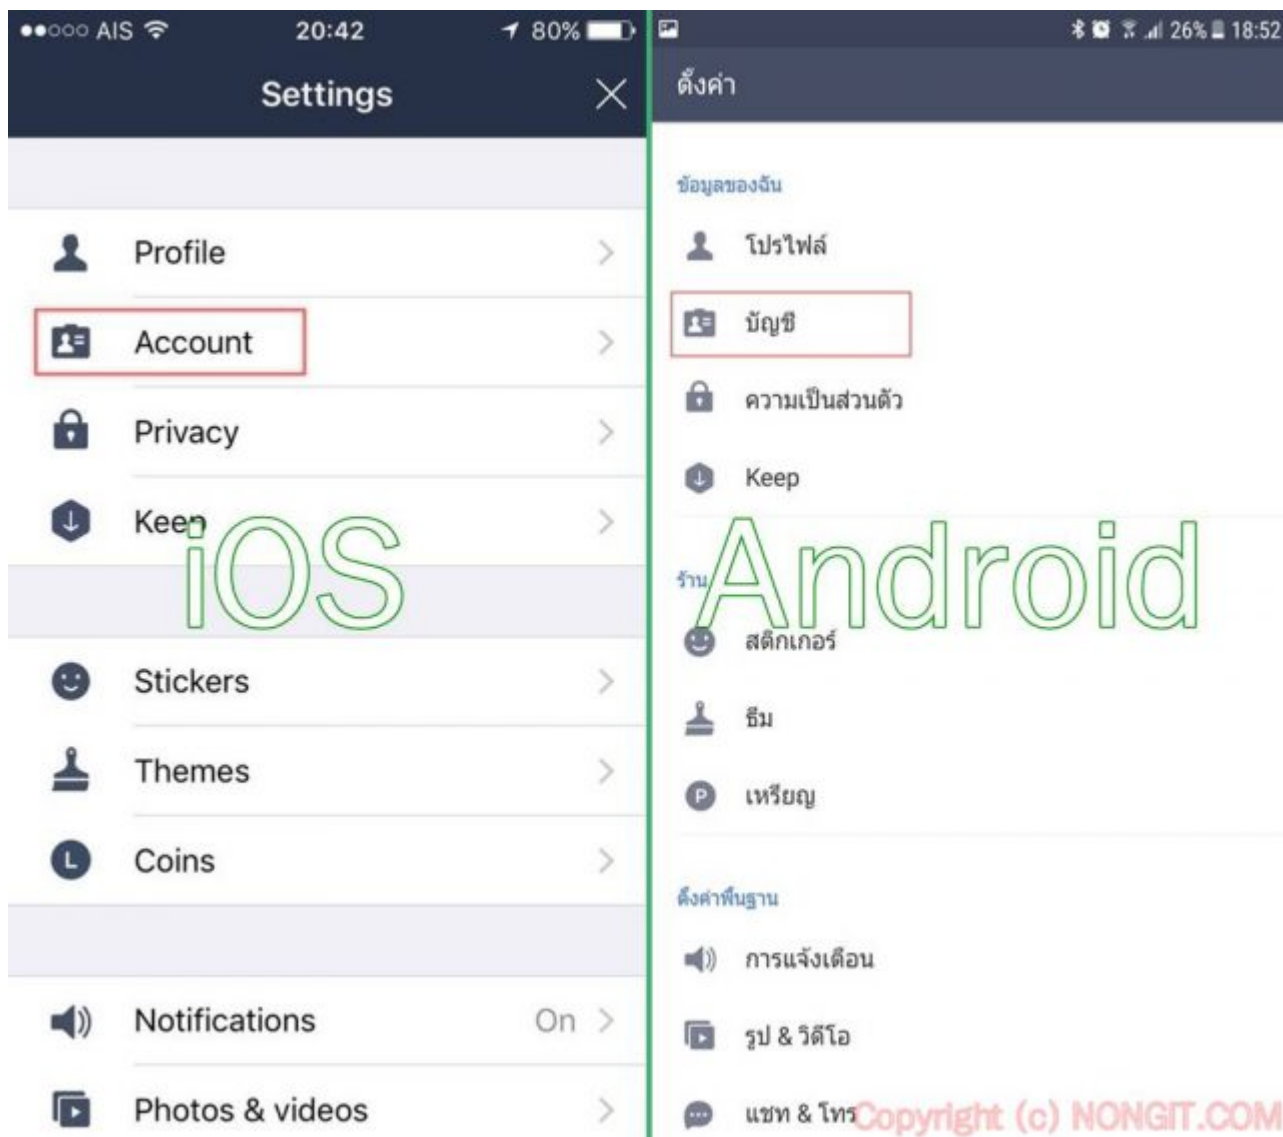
●●○○○ AIS 20:42 80%

Settings

Profile

Account

Privacy

Keep

iOS

Stickers

Themes

Coins

Notifications On

Photos & videos

26% 18:52

ตั้งค่า

ข้อมูลของฉัน

โปรไฟล์

บัญชี

ความเป็นส่วนตัว

Keep

ร้าน

Android

สติกเกอร์

ธีม

เหรียญ

ตั้งค่าพื้นฐาน

การแจ้งเตือน

รูป & วิดีโอ

แชท & โทร

Copyright (c) NONGIT.COM